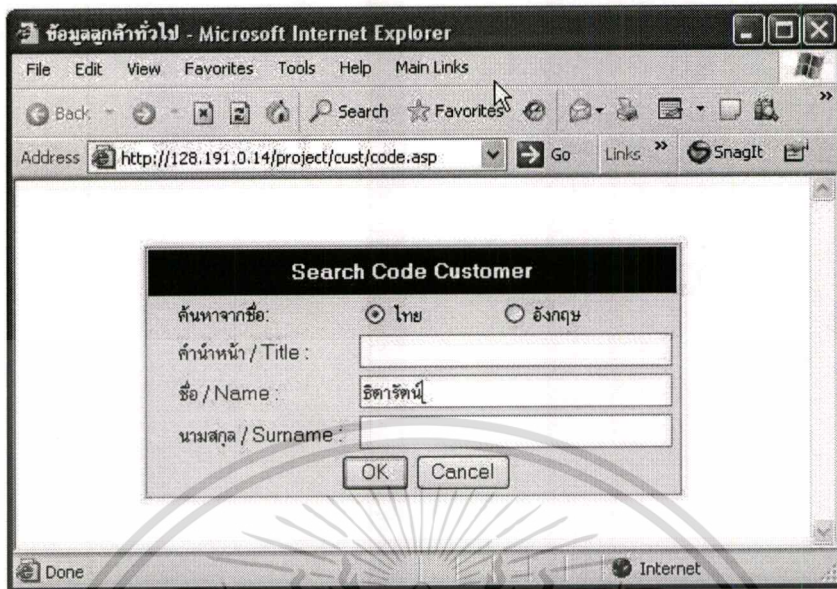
ข้อมูลลูกค้าทั่วไป - Microsoft Internet Explorer

File Edit View Favorites Tools Help Main Links

Back Search Favorites

Address http://128.191.0.14/project/cust/code.asp Go Links SnagIt

Search Code Customer

ค้นหาจากชื่อ: ไทย อังกฤษ

คำนำหน้า / Title :

ชื่อ / Name : ธิดารัตน์

นามสกุล / Surname :

OK Cancel

Done Internet